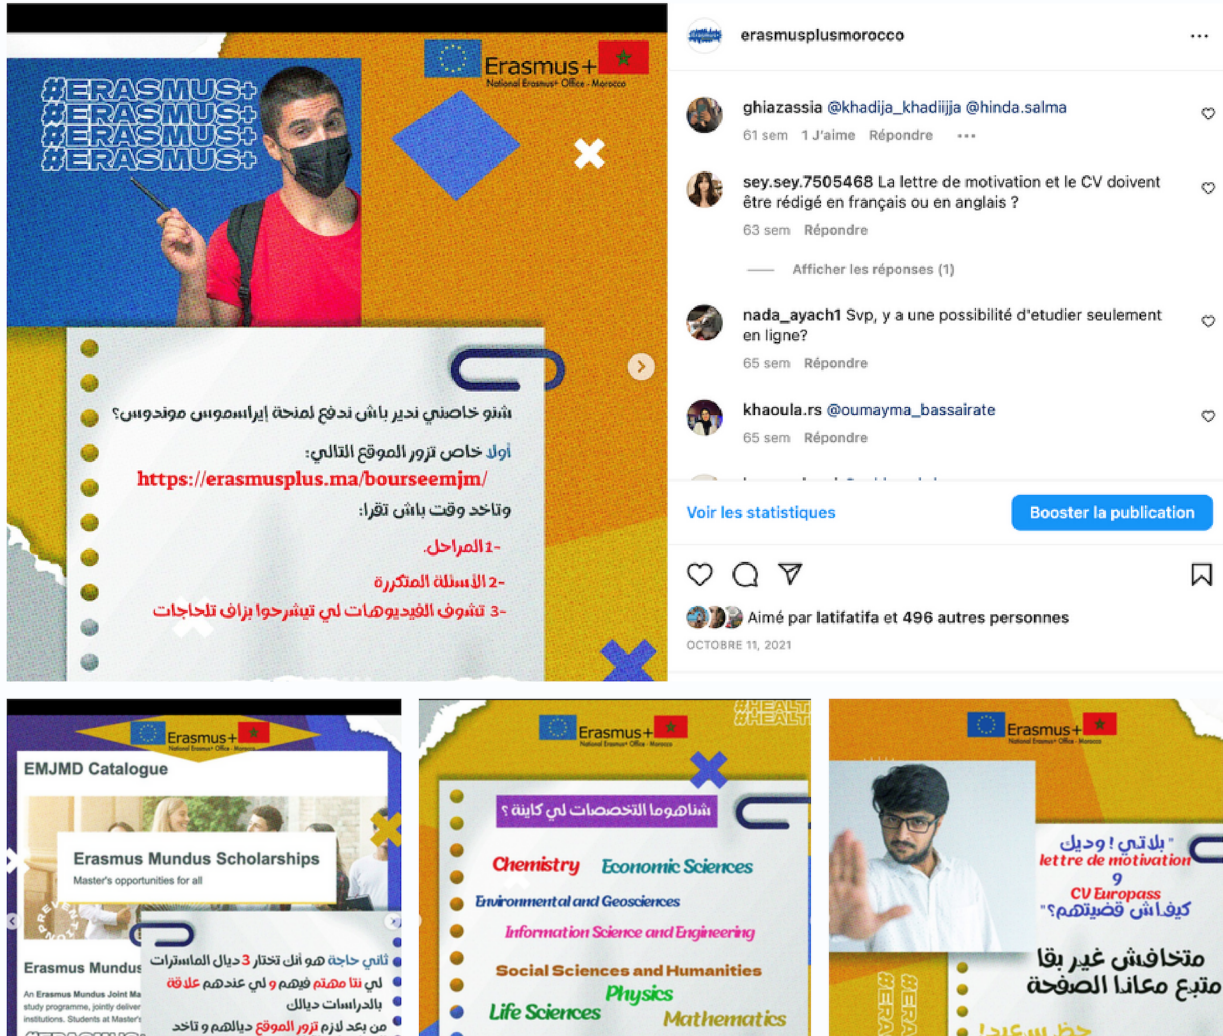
#ERASMUS+
#ERASMUS+
#ERASMUS+
#ERASMUS+

Erasmus+
National Erasmus+ Office - Morocco

شنو خاصني نדير باش ندفع لمنحة إيراسموس موندوس؟

أولا خاص تزور الموقع التالي:
https://erasmusplus.ma/bourseemjm/
وتاخد وقت باش تقرا:
1- المراحل.
2- الأسئلة المتكررة
3- تشوف الفيديوهات لي تيشرحوا بزاف تلحاجات

erasmusplusmorocco ...

ghiazassia @khadija_khadiijja @hinda.salma
61 sem 1 J'aime Répondre ...

sey.sey.7505468 La lettre de motivation et le CV doivent être rédigé en français ou en anglais ?
63 sem Répondre

Afficher les réponses (1)

nada_ayach1 Svp, y a une possibilité d'etudier seulement en ligne?
65 sem Répondre

khaoula.rs @oumayma_bassairate
65 sem Répondre

Voir les statistiques
Booster la publication

Aimé par latifatifa et 496 autres personnes
OCTOBRE 11, 2021

Erasmus+
National Erasmus+ Office - Morocco
EMJMD Catalogue
Erasmus Mundus Scholarships
Master's opportunities for all
Erasmus Mundus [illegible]
An Erasmus Mundus Joint Ma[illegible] study programme, jointly deliver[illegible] institutions. Students at Master's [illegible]
ثاني حاجة هو أنك تختار 3 ديال الماسترات
لي نتا مهتم فيهم و لي عندهم علاقة بالدراسات ديالك
من بعد لازم تزور الموقع ديالهم و تاخد

Erasmus+
National Erasmus+ Office - Morocco
#HEALT
#HEALT
شناهوما التخصصات لي كاينة ؟
Chemistry
Economic Sciences
Environmental and Geosciences
Information Science and Engineering
Social Sciences and Humanities
Physics
Life Sciences
Mathematics

Erasmus+
National Erasmus+ Office - Morocco
" بلاتي ! وديك
lettre de motivation
9
CV Europass
كيفاش قضيتهم؟"
#ERA
#ERA
متخافش غير بقا متبع معانا الصفحة
حظ سعيد!